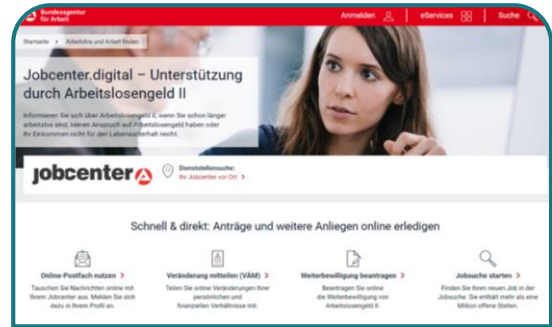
Bundesagentur für Arbeit

Anmelden | eServices | Suche

Startseite > Arbeitslos und Arbeit finden >

Jobcenter.digital – Unterstützung durch Arbeitslosengeld II

Informieren Sie sich über Arbeitslosengeld II, wenn Sie schon länger arbeitslos sind, keinen Anspruch auf Arbeitslosengeld haben oder Ihr Einkommen nicht für den Lebensunterhalt reicht.

jobcenter

Dienststellensuche:
Ihr Jobcenter vor Ort >

Schnell & direkt: Anträge und weitere Anliegen online erledigen

Online-Postfach nutzen >
Tauschen Sie Nachrichten online mit Ihrem Jobcenter aus. Melden Sie sich dazu in Ihrem Profil an.

Veränderung mitteilen (VÄM) >
Teilen Sie online Veränderungen Ihrer persönlichen und finanziellen Verhältnisse mit.

Weiterbewilligung beantragen >
Beantragen Sie online die Weiterbewilligung von Arbeitslosengeld II.

Jobsuche starten >
Finden Sie Ihren neuen Job in der Jobsuche. Sie enthält mehr als eine Million offene Stellen.